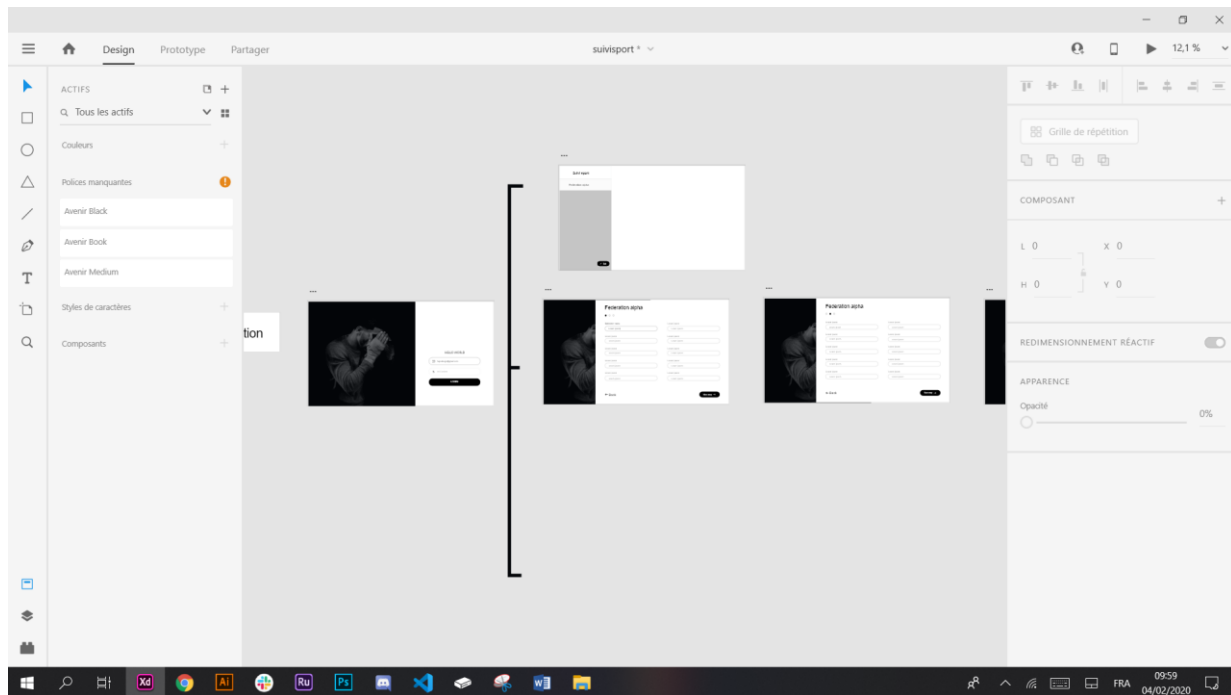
Design Prototype Partager

suivisport *

12,1 %

ACTIFS

Tous les actifs

Couleurs

Polices manquantes

Avenir Black

Avenir Book

Avenir Medium

Styles de caractères

Composants

tion

Federation alpha

Federation alpha

Grille de répétition

COMPOSANT

L 0

X 0

H 0

Y 0

REDIMENSIONNEMENT RÉACTIF

APPARENCE

Opacité

0%

FRA

09:59
04/02/2020